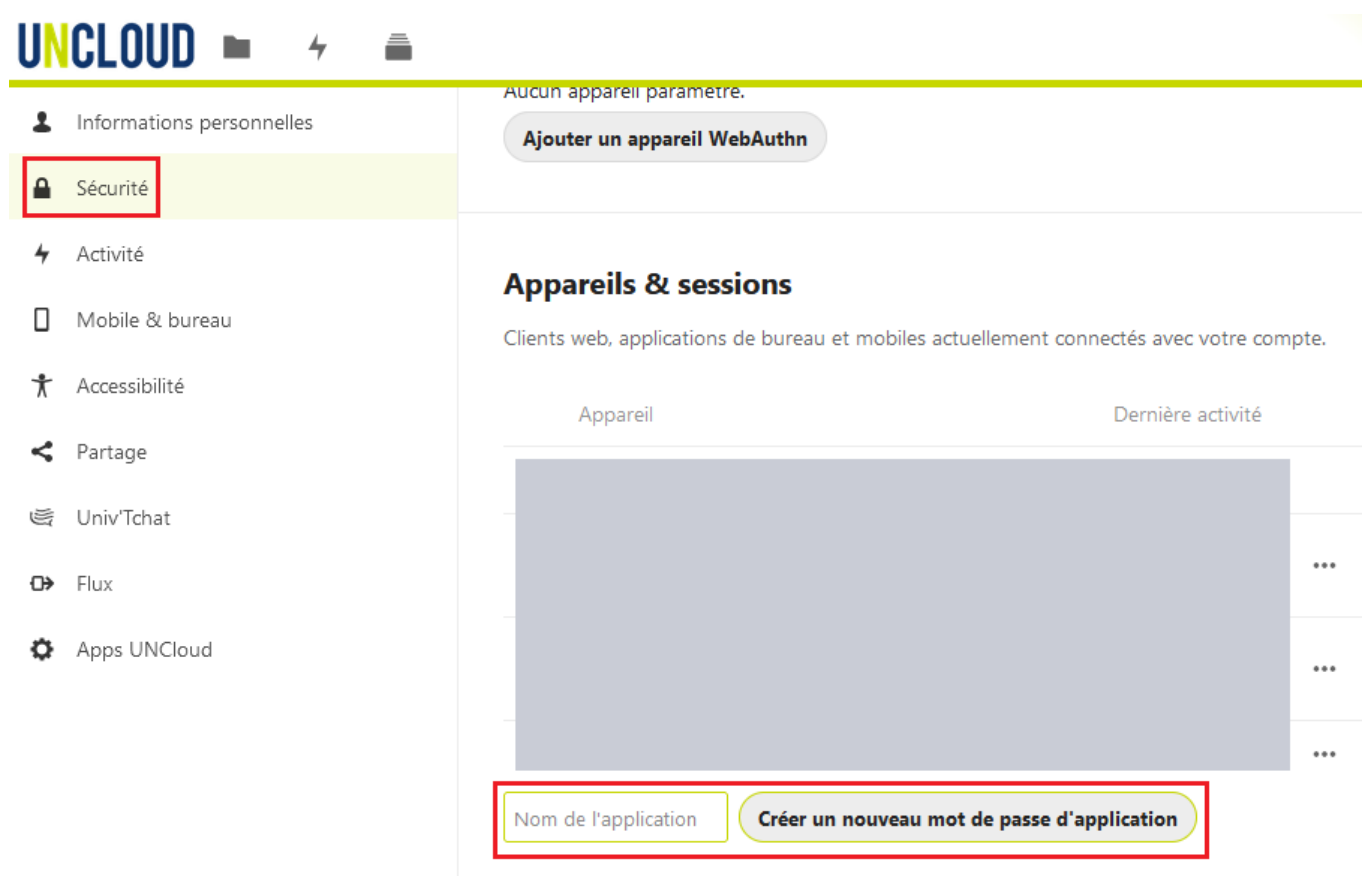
UNCLOUD

Informations personnelles
Sécurité
Activité
Mobile & bureau
Accessibilité
Partage
Univ'Tchat
Flux
Apps UNCloud

Aucun appareil paramétré.

Ajouter un appareil WebAuthn

Appareils & sessions

Clients web, applications de bureau et mobiles actuellement connectés avec votre compte.

| Appareil | Dernière activité |
|---|---|

Nom de l'application

Créer un nouveau mot de passe d'application